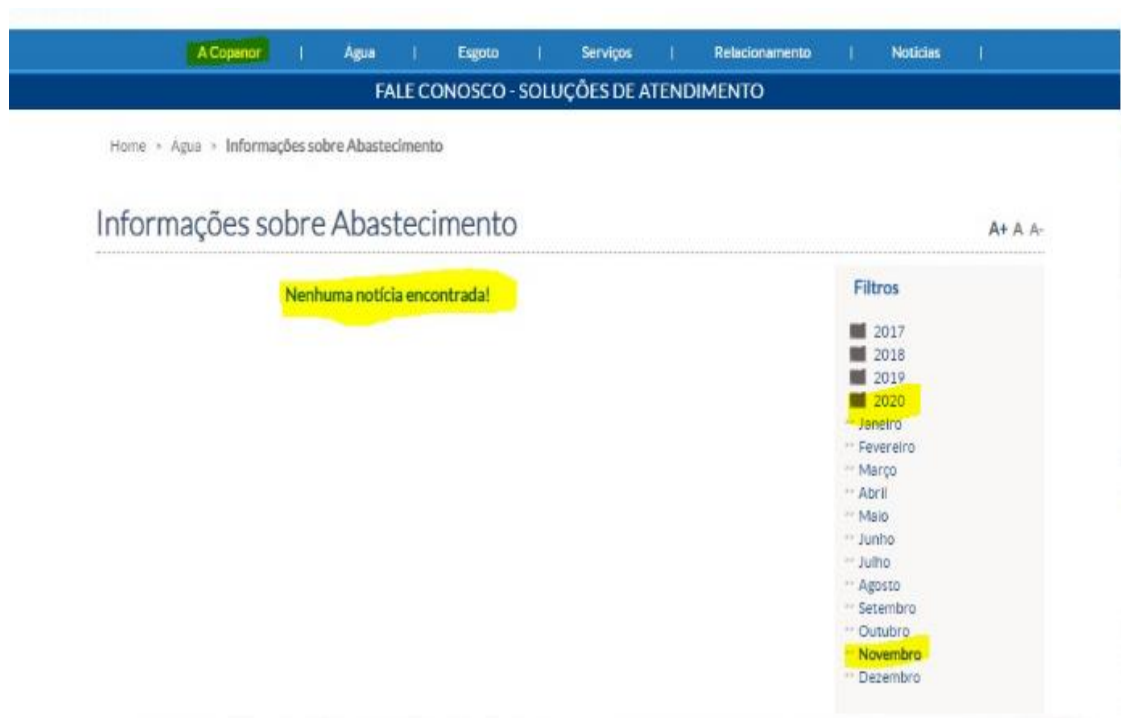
A Copanor | Agua | Esgoto | Serviços | Relacionamento | Notícias |

FALE CONOSCO - SOLUÇÕES DE ATENDIMENTO

Home » Agua » Informações sobre Abastecimento

Informações sobre Abastecimento

A+ A A-

Nenhuma notícia encontrada!

Filtros

2017
2018
2019
2020
Janeiro
Fevereiro
Março
Abril
Maio
Junho
Julho
Agosto
Setembro
Outubro
Novembro
Dezembro